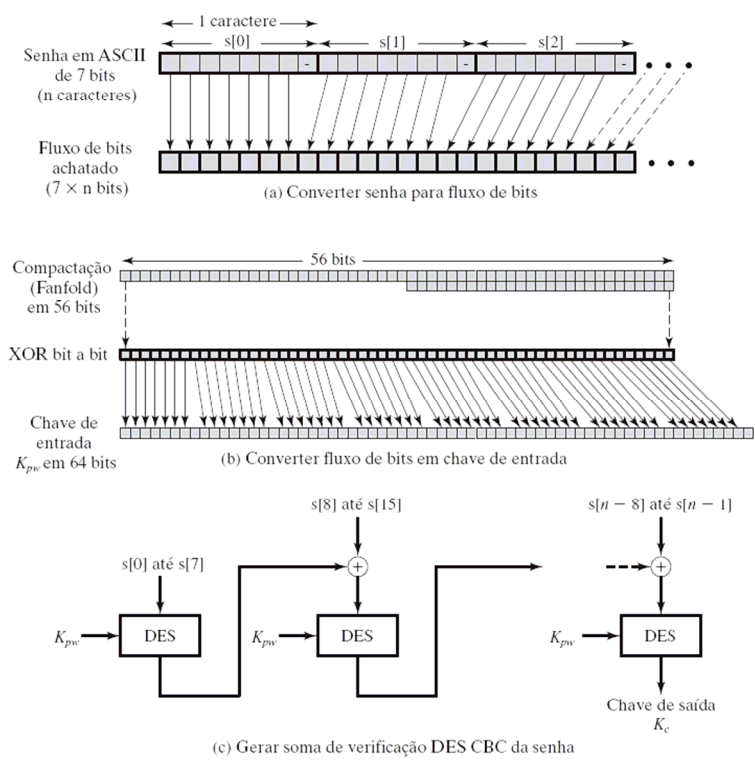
1 caractere

s[0]

s[1]

s[2]

Senha em ASCII de 7 bits (n caracteres)

Fluxo de bits achatado ($7 \times$ n bits)

(a) Converter senha para fluxo de bits

56 bits

Compactação (Fanfold) em 56 bits

XOR bit a bit

Chave de entrada $K_{pw}$ em 64 bits

(b) Converter fluxo de bits em chave de entrada

s[0] até s[7]

s[8] até s[15]

s[$n-8$] até s[$n-1$]

$K_{pw}$

DES

$K_{pw}$

DES

$K_{pw}$

DES

Chave de saída $K_c$

(c) Gerar soma de verificação DES CBC da senha